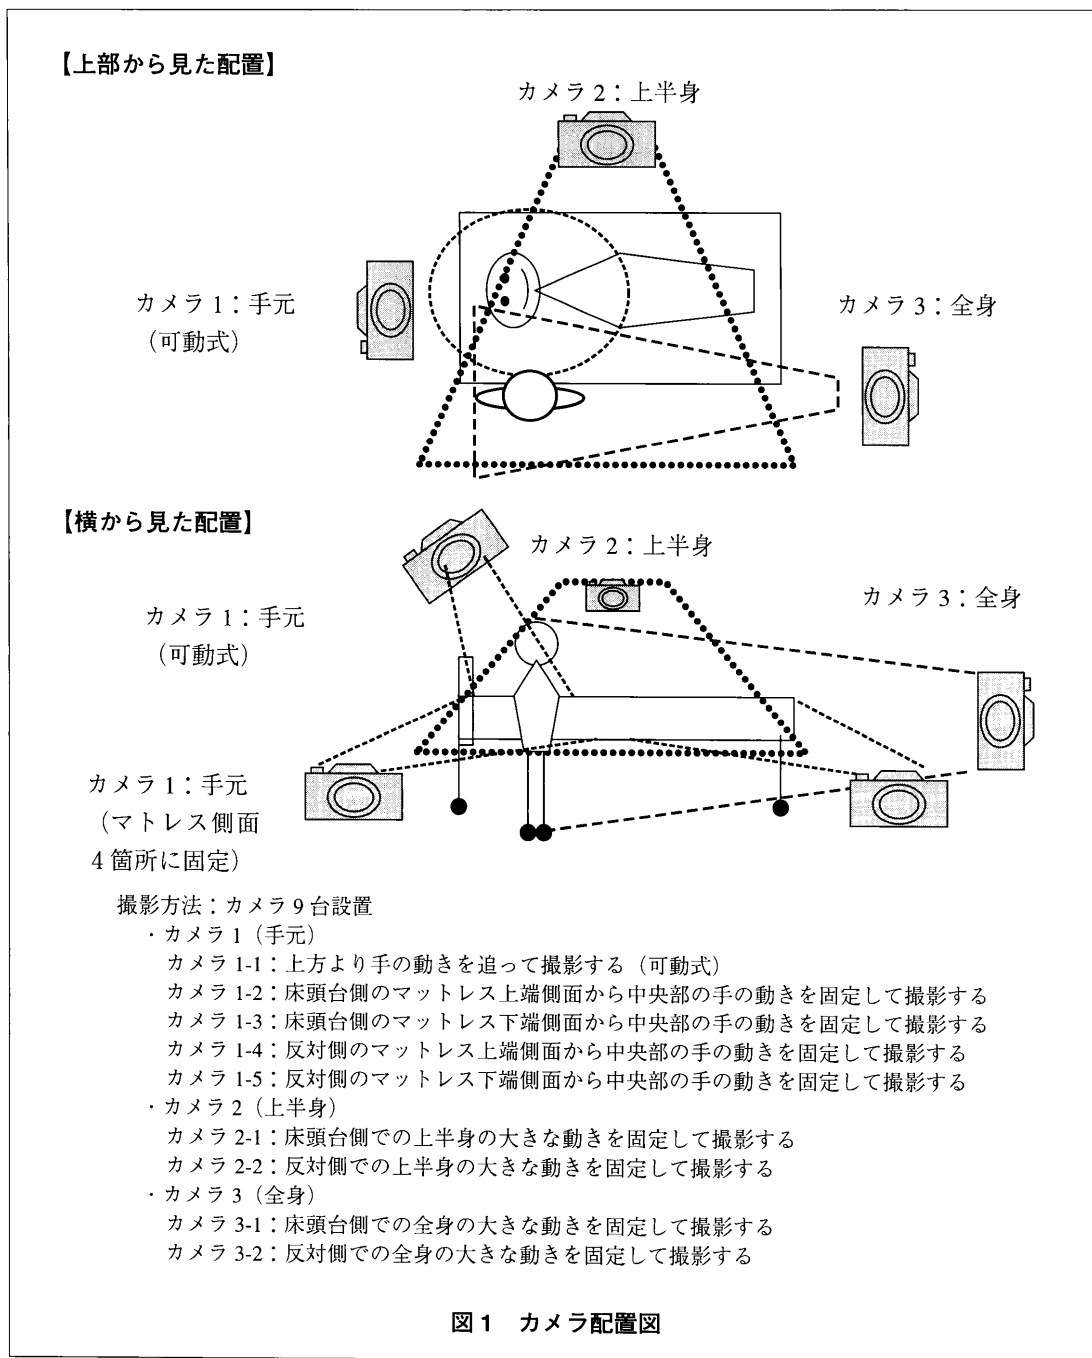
【上部から見た配置】

カメラ 2：上半身

カメラ 1：手元
（可動式）

カメラ 3：全身

【横から見た配置】

カメラ 2：上半身

カメラ 3：全身

カメラ 1：手元
（可動式）

カメラ 1：手元
（マトレス側面
4 箇所に固定）

撮影方法：カメラ 9 台設置
・カメラ 1（手元）
カメラ 1-1：上方より手の動きを追って撮影する（可動式）
カメラ 1-2：床頭台側のマットレス上端側面から中央部の手の動きを固定して撮影する
カメラ 1-3：床頭台側のマットレス下端側面から中央部の手の動きを固定して撮影する
カメラ 1-4：反対側のマットレス上端側面から中央部の手の動きを固定して撮影する
カメラ 1-5：反対側のマットレス下端側面から中央部の手の動きを固定して撮影する
・カメラ 2（上半身）
カメラ 2-1：床頭台側での上半身の大きな動きを固定して撮影する
カメラ 2-2：反対側での上半身の大きな動きを固定して撮影する
・カメラ 3（全身）
カメラ 3-1：床頭台側での全身の大きな動きを固定して撮影する
カメラ 3-2：反対側での全身の大きな動きを固定して撮影する

図 1　カメラ配置図